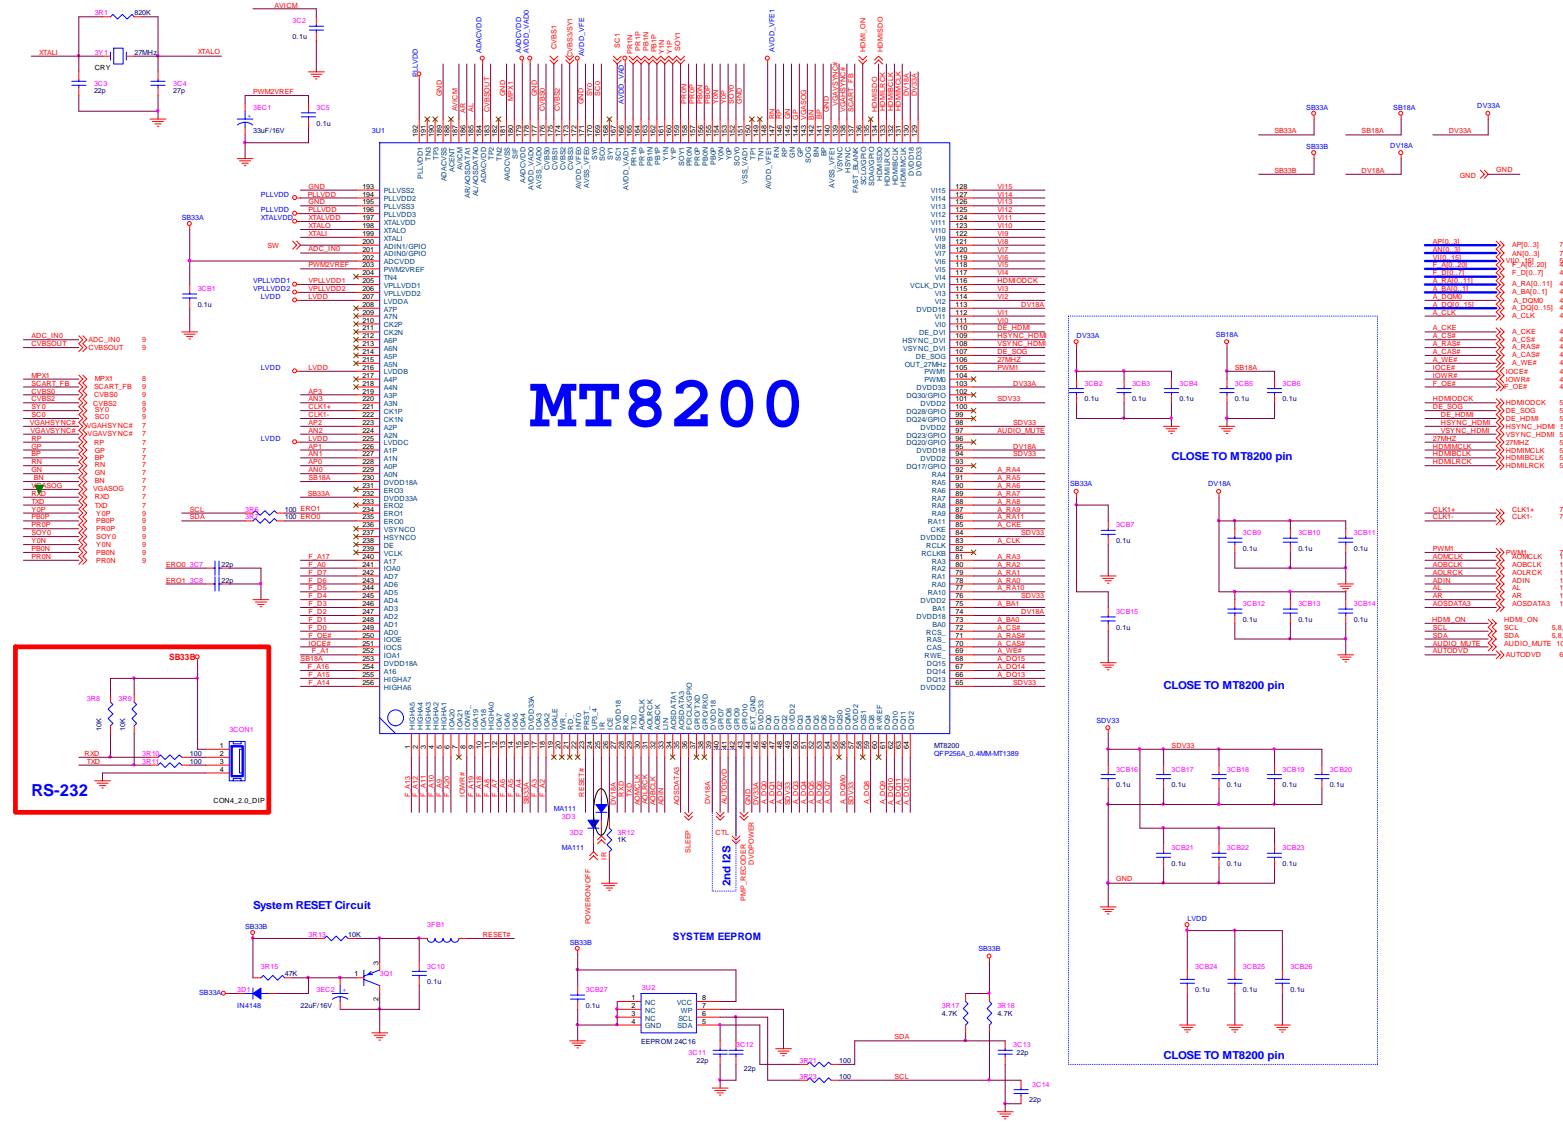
MT8200

3R1 820K
XTALI 3Y1 27MHz XTALO
CRY
3C3 22p
3C4 27p
AVICM
3C2 0.1u
PWM2VREF
3EC1 33uF/16V
3C5 0.1u
3U1

SB33A
3CB1 0.1u
SW
PLLVDD
XTALVDD
VPLLVDD1
VPLLVDD2
LVDD

ADC_INO
CVBSOUT

MPX1
SCART_FB
CVBS0
CVBS2
SY0
SC0
VGAHSYNC#
VGAVSYNC#
RP
GP
BP
RN
GN
BN
VGASOG
RXD
TXD
Y0P
PBOP
PROP
SOY0
Y0N
PB0N
PR0N

SCL
SDA
3R6 100 ERO1
3R7 100 ERO0
ERO0 3C7 22p
ERO1 3C8 22p

SB33B
3R8 10K
3R9 10K
RXD
TXD
3R10 100
3R11 100
3CON1
CON4_2.0_DIP
RS-232

SB33A SB18A DV33A
SB33B DV18A
GND

DV33A
3CB2 0.1u
3CB3 0.1u
3CB4 0.1u
SB18A
3CB5 0.1u
3CB6 0.1u
CLOSE TO MT8200 pin

SB33A
3CB7 0.1u
3CB15 0.1u
DV18A
3CB9 0.1u
3CB10 0.1u
3CB11 0.1u
3CB12 0.1u
3CB13 0.1u
3CB14 0.1u
CLOSE TO MT8200 pin

SDV33
3CB16 0.1u
3CB17 0.1u
3CB18 0.1u
3CB19 0.1u
3CB20 0.1u
3CB21 0.1u
3CB22 0.1u
3CB23 0.1u
GND

LVDD
3CB24 0.1u
3CB25 0.1u
3CB26 0.1u
CLOSE TO MT8200 pin

MT8200
QFP256A_0.4MM-MT1389

MA111
3D2 3D3
3R12 1K
MA111
POWERON/OFF
IR
SLEEP
CTL
2nd I2S
PMP_RECODER
DVDPOWER

System RESET Circuit
SB33B
3R13 10K
3FB1
RESET#
3R15 47K
3Q1
3C10 0.1u
SB33A
3D1 IN4148
3EC2 22uF/16V

SYSTEM EEPROM
SB33B
3CB27 0.1u
3U2
NC VCC
NC WP
NC SCL
GND SDA
EEPROM 24C16
3C11 22p
3C12 22p
SB33B
3R17 4.7K
3R18 4.7K
SDA
SCL
3R21 100
3R22 100
3C13 22p
3C14 22p

AP[0..3]
AN[0..3]
VI[0..15]
F_A[0..20]
F_D[0..7]
A_RA[0..11]
A_BA[0..1]
A_DQM0
A_DQ[0..15]
A_CLK
A_CKE
A_CS#
A_RAS#
A_CAS#
A_WE#
IOCE#
IOWR#
F_OE#
HDMIODCK
DE_SOG
DE_HDMI
HSYNC_HDMI
VSYNC_HDMI
27MHZ
HDMIMCLK
HDMIBCLK
HDMILRCK
CLK1+
CLK1-
PWM1
AOMCLK
AOBCLK
AOLRCK
ADIN
AL
AR
AOSDATA3
HDMI_ON
SCL
SDA
AUDIO_MUTE
AUTODVD